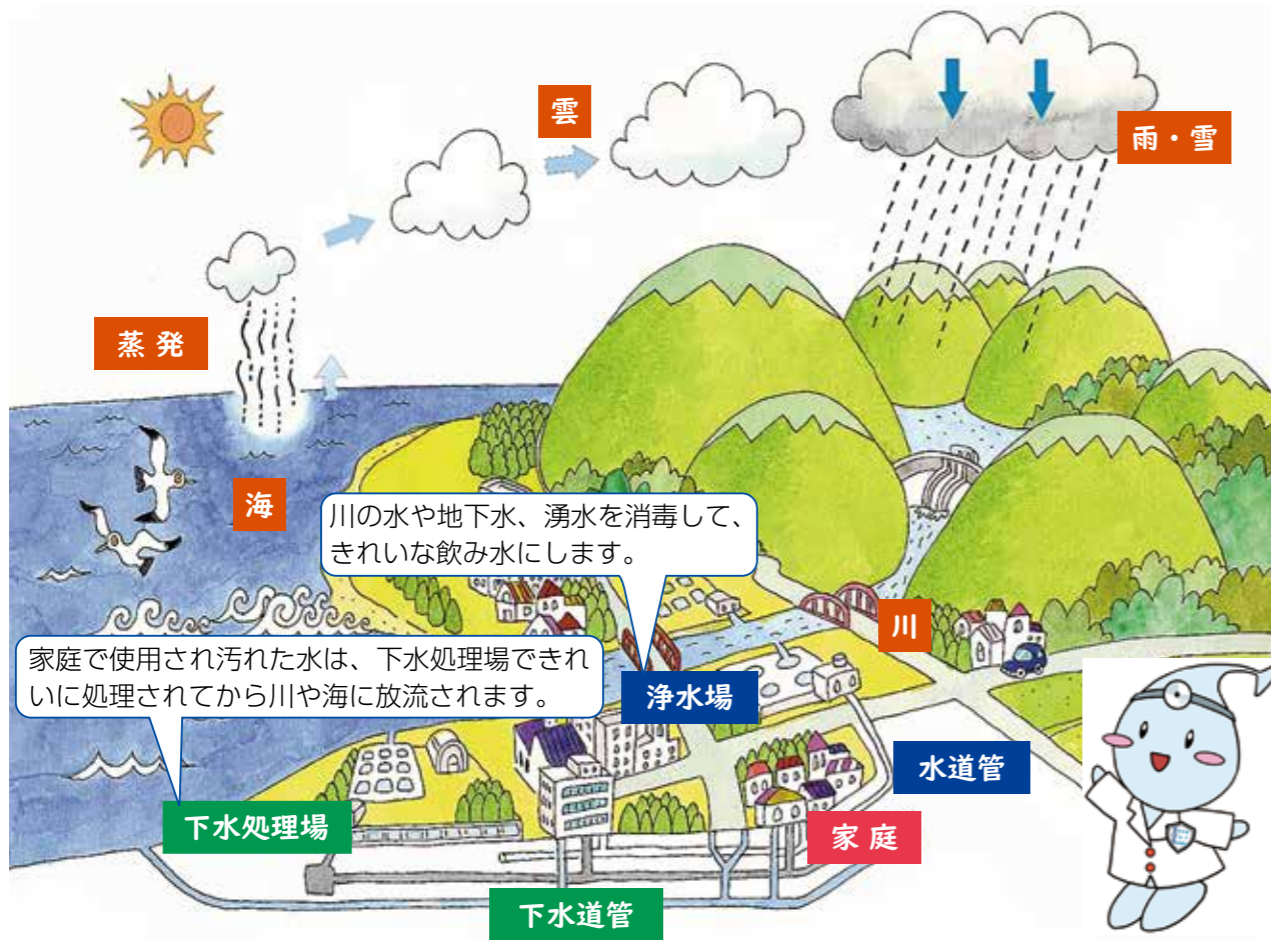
雲

雨・雪

蒸 発

海

川の水や地下水、湧水を消毒して、きれいな飲み水にします。

川

家庭で使用され汚れた水は、下水処理場できれいに処理されてから川や海に放流されます。

浄水場

水道管

下水処理場

家 庭

下水道管